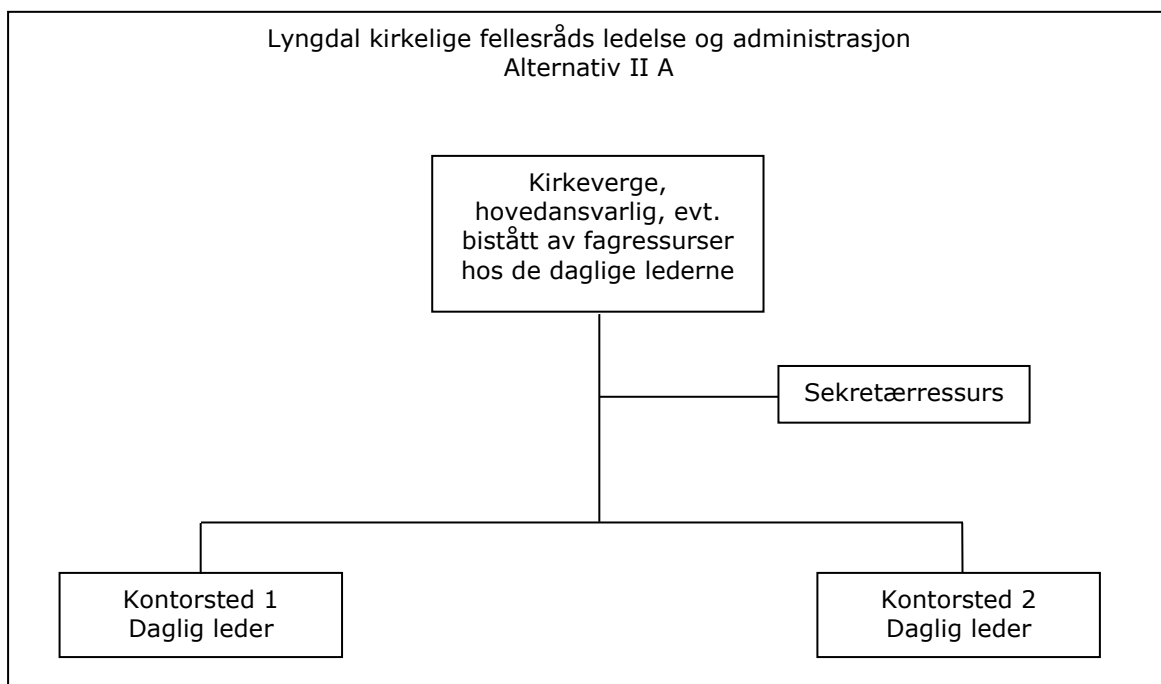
Lyngdal kirkelige fellesråds ledelse og administrasjon
Alternativ II A

Kirkeverge, hovedansvarlig, evt. bistått av fagressurser hos de daglige lederne

Sekretærressurs

Kontorsted 1
Daglig leder

Kontorsted 2
Daglig leder